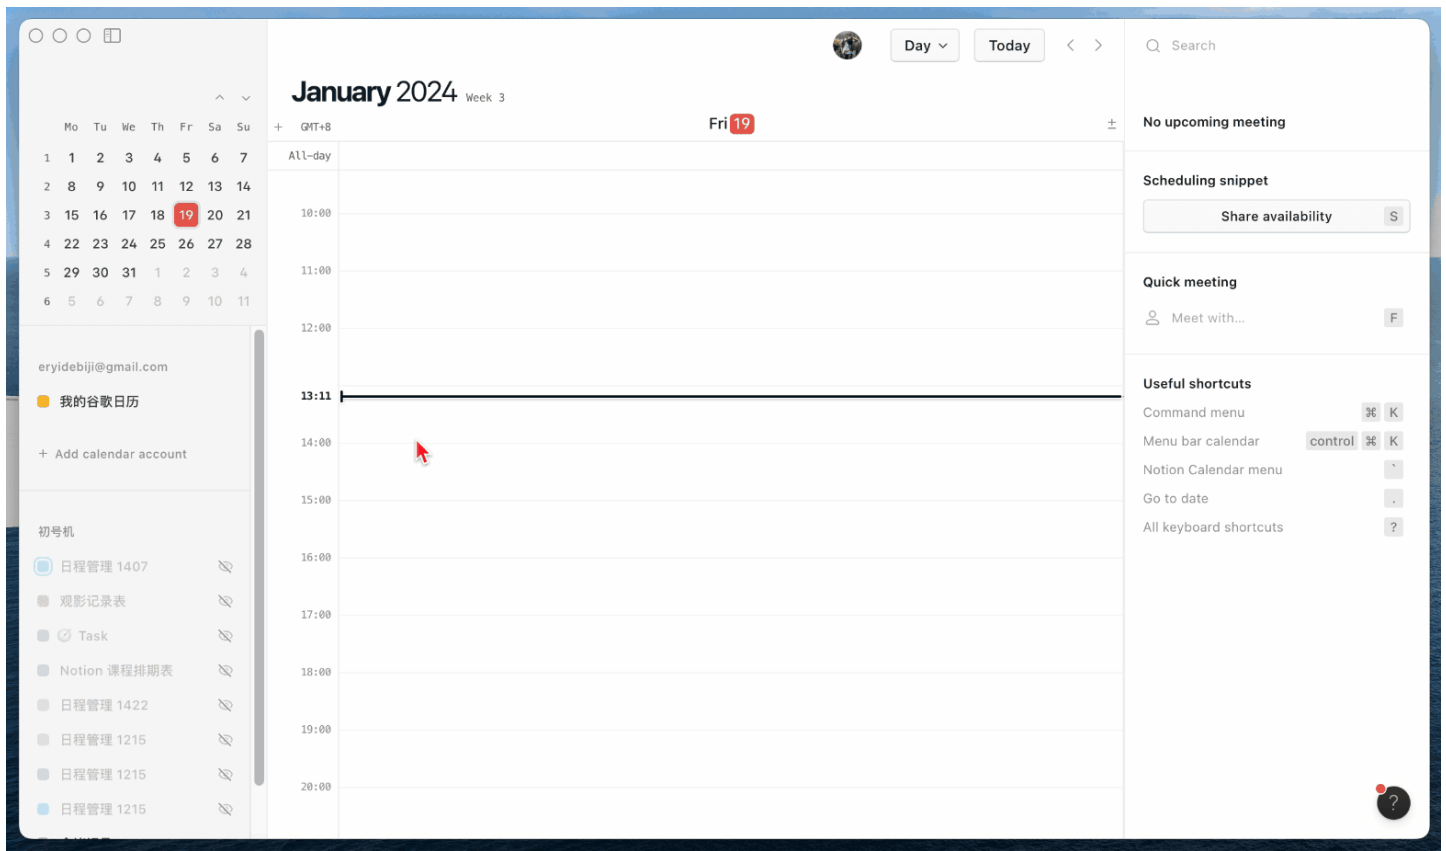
| | Mo | Tu | We | Th | Fr | Sa | Su |
|---|---|---|---|---|---|---|---|
| 1 | 1 | 2 | 3 | 4 | 5 | 6 | 7 |
| 2 | 8 | 9 | 10 | 11 | 12 | 13 | 14 |
| 3 | 15 | 16 | 17 | 18 | 19 | 20 | 21 |
| 4 | 22 | 23 | 24 | 25 | 26 | 27 | 28 |
| 5 | 29 | 30 | 31 | 1 | 2 | 3 | 4 |
| 6 | 5 | 6 | 7 | 8 | 9 | 10 | 11 |

eryidebiji@gmail.com
我的谷歌日历
+ Add calendar account

初号机
日程管理 1407
观影记录表
Task
Notion 课程排期表
日程管理 1422
日程管理 1215
日程管理 1215
日程管理 1215

Day
Today

January 2024 Week 3
+ GMT+8
Fri 19
±
All-day
10:00
11:00
12:00
13:11
14:00
15:00
16:00
17:00
18:00
19:00
20:00

Search

No upcoming meeting

Scheduling snippet
Share availability S

Quick meeting
Meet with... F

Useful shortcuts
Command menu ⌘ K
Menu bar calendar control ⌘ K
Notion Calendar menu `
Go to date .
All keyboard shortcuts ?

?